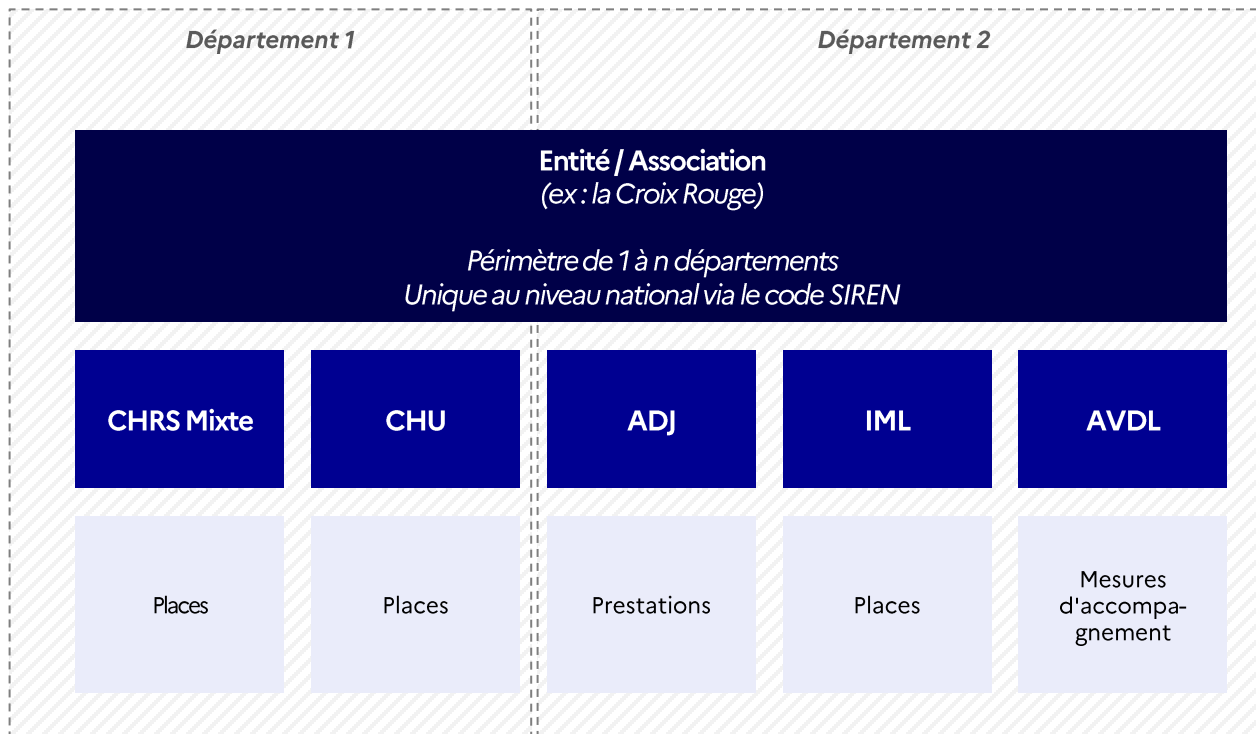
Département 1

Département 2

Entité / Association
(ex : la Croix Rouge)

Périmètre de 1 à n départements
Unique au niveau national via le code SIREN

CHRS Mixte

CHU

ADJ

IML

AVDL

Places

Places

Prestations

Places

Mesures d'accompagnement